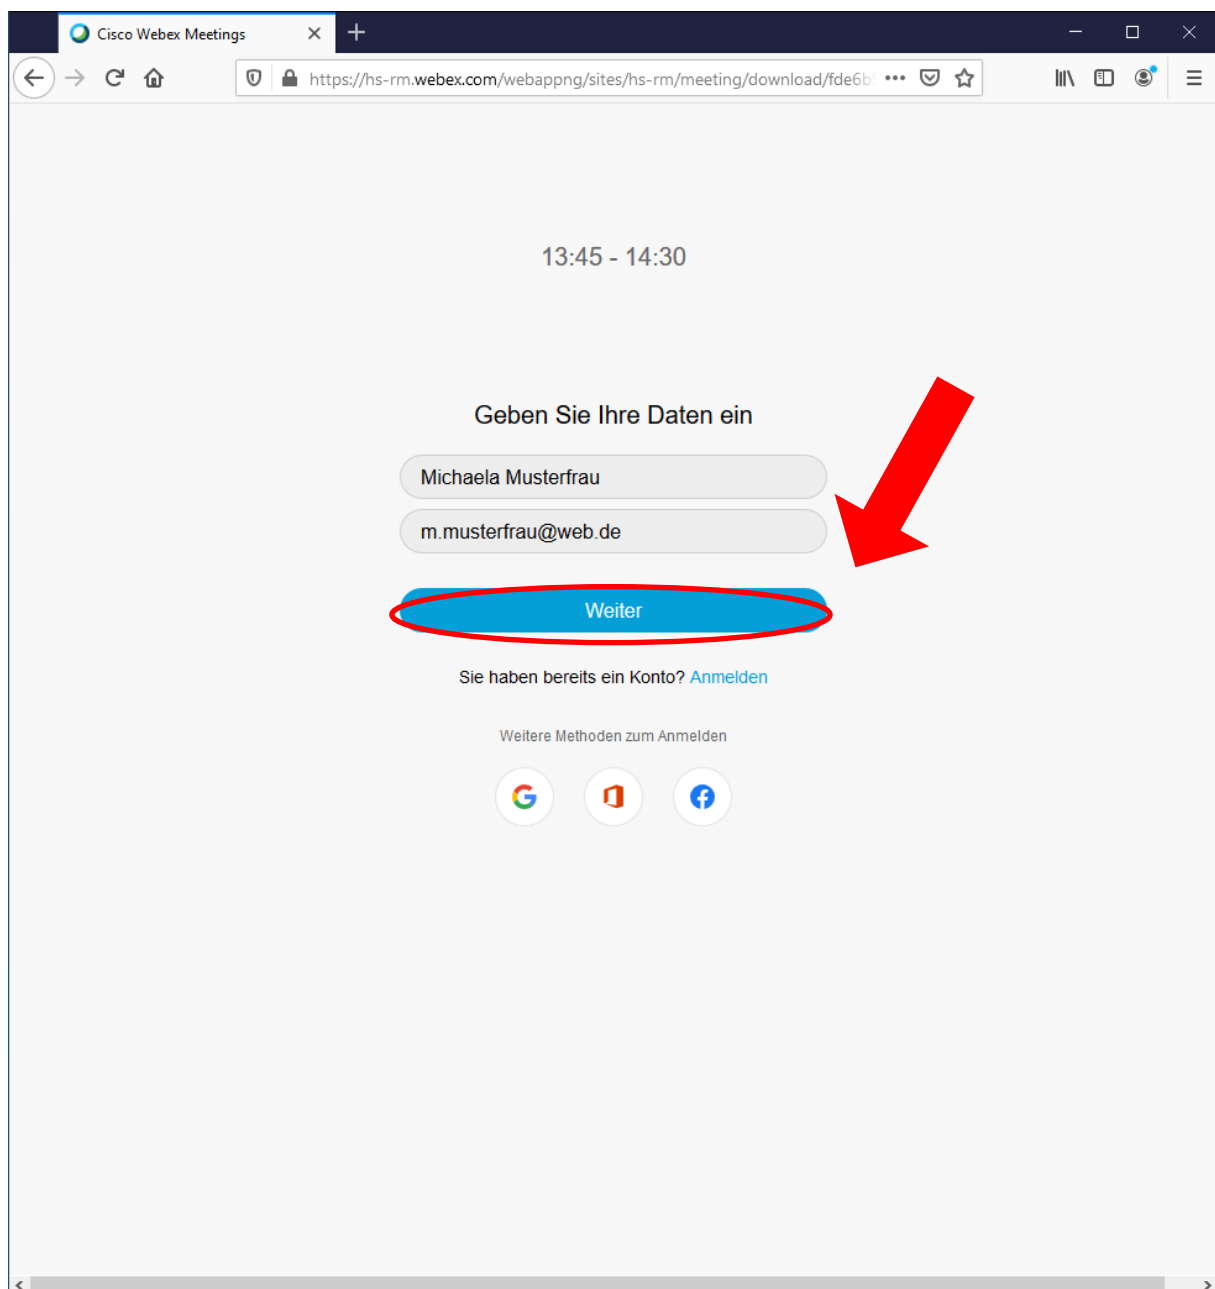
Cisco Webex Meetings

https://hs-rm.webex.com/webappng/sites/hs-rm/meeting/download/fde6b

13:45 - 14:30

Geben Sie Ihre Daten ein

Michaela Musterfrau

m.musterfrau@web.de

Weiter

Sie haben bereits ein Konto? Anmelden

Weitere Methoden zum Anmelden